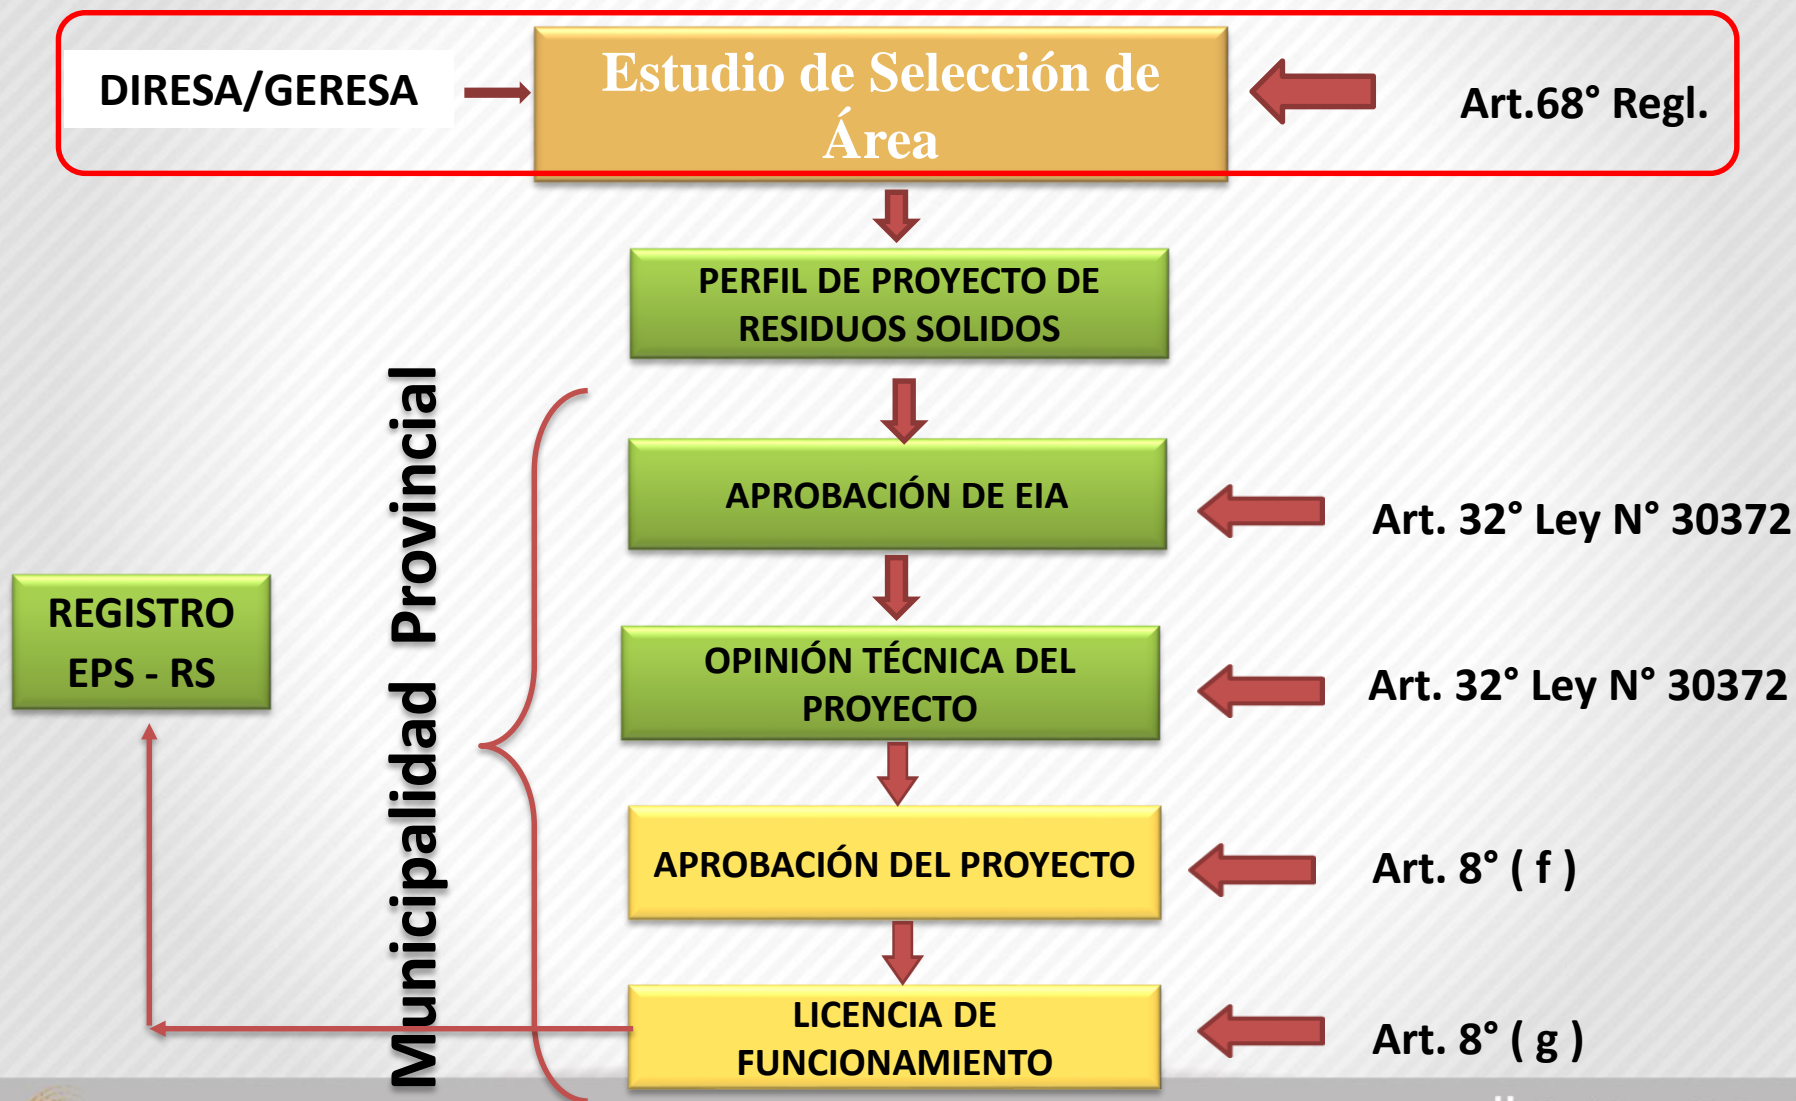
DIRESA/GERESA

Estudio de Selección de Área

Art.68° Regl.

PERFIL DE PROYECTO DE RESIDUOS SOLIDOS

Municipalidad Provincial

APROBACIÓN DE EIA

Art. 32° Ley N° 30372

REGISTRO EPS - RS

OPINIÓN TÉCNICA DEL PROYECTO

Art. 32° Ley N° 30372

APROBACIÓN DEL PROYECTO

Art. 8° ( f )

LICENCIA DE FUNCIONAMIENTO

Art. 8° ( g )